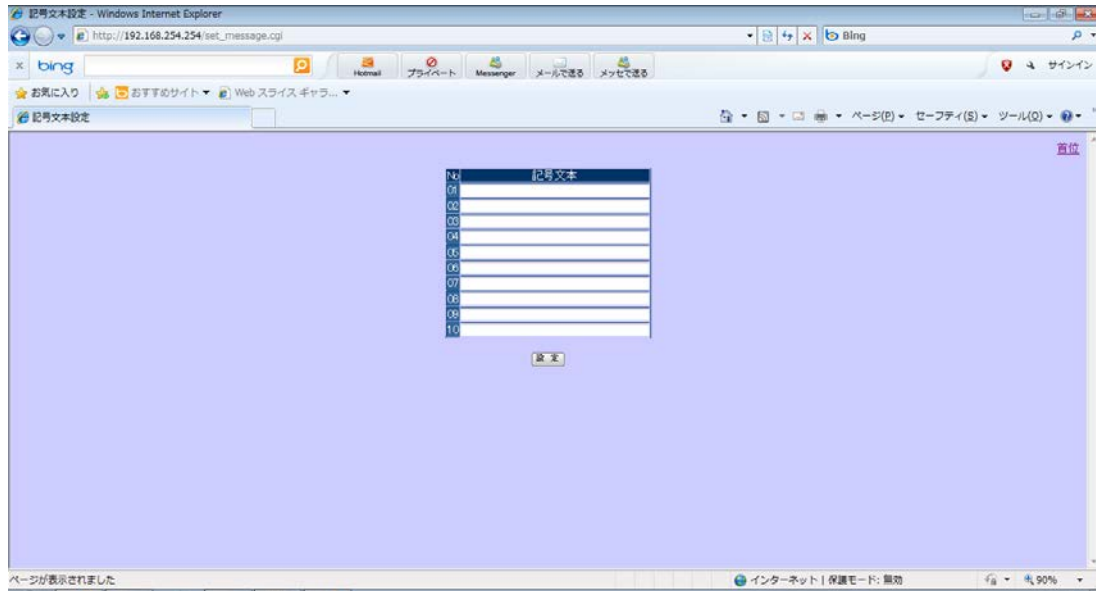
記号文本設定 - Windows Internet Explorer

http://192.168.254.254/set_message.cgi

Bing

bing

Hotmail　プライベート　Messenger　メールで送る　メッセで送る

サインイン

お気に入り　おすすめサイト ▼　Web スライス ギャラ... ▼

記号文本設定

ページ(P) ▼　セーフティ(S) ▼　ツール(O) ▼

首位

| No | 記号文本 |
|---|---|
| 01 | |
| 02 | |
| 03 | |
| 04 | |
| 05 | |
| 06 | |
| 07 | |
| 08 | |
| 09 | |
| 10 | |

設 定

ページが表示されました

インターネット | 保護モード: 無効

90%